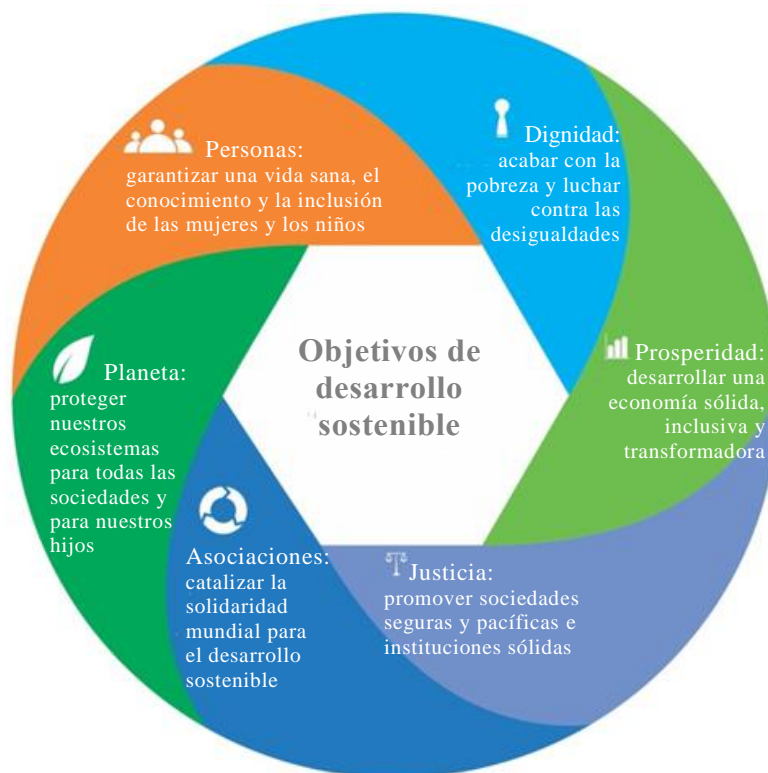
Personas:
garantizar una vida sana, el conocimiento y la inclusión de las mujeres y los niños

Dignidad:
acabar con la pobreza y luchar contra las desigualdades

Objetivos de desarrollo sostenible

Planeta:
proteger nuestros ecosistemas para todas las sociedades y para nuestros hijos

Prosperidad:
desarrollar una economía sólida, inclusiva y transformadora

Asociaciones:
catalizar la solidaridad mundial para el desarrollo sostenible

Justicia:
promover sociedades seguras y pacíficas e instituciones sólidas